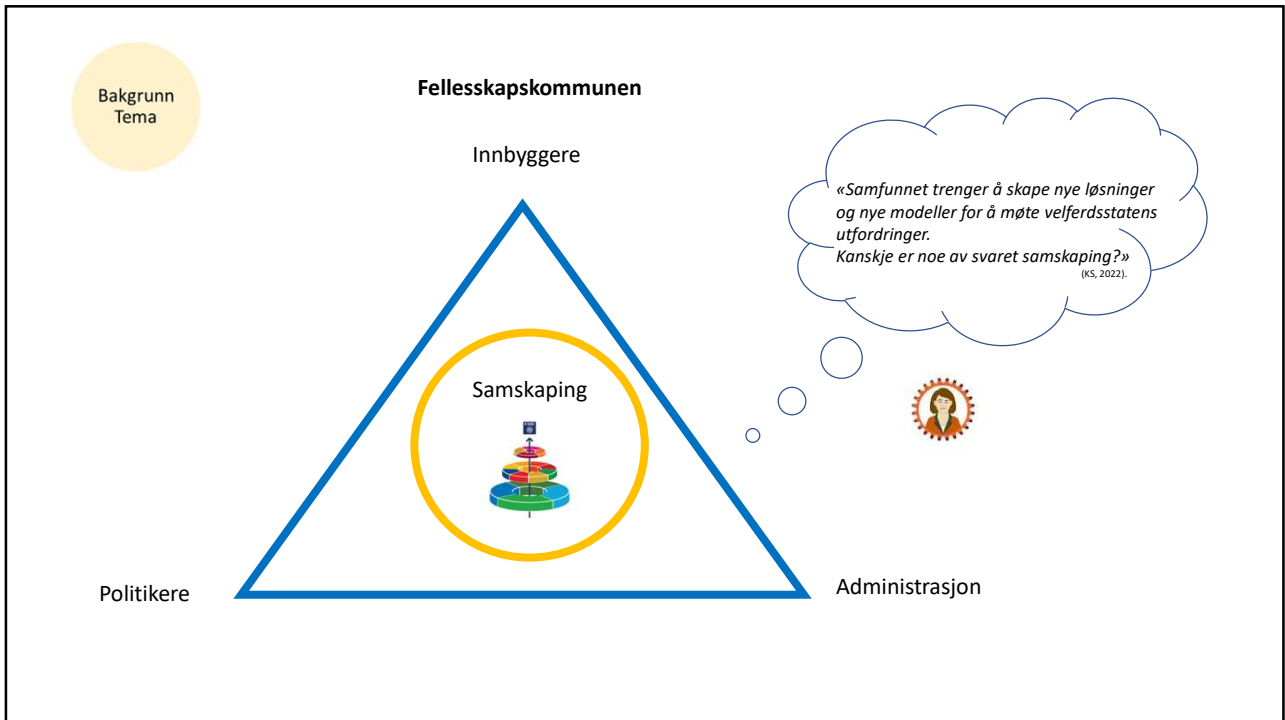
Bakgrunn
Tema

Fellesskapskommunen

Innbyggere

«Samfunnet trenger å skape nye løsninger og nye modeller for å møte velferdsstatens utfordringer.
Kanskje er noe av svaret samskaping?»
(KS, 2022).

Samskaping

Politikere

Administrasjon